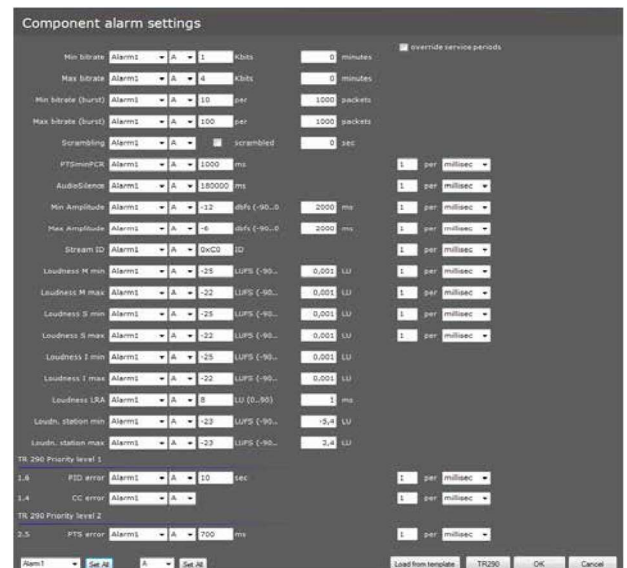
Component alarm settings

override service periods

| | | | | | | | | | |
|---|---|---|---|---|---|---|---|---|---|
| Min bitrate | Alarm1 | A | 1 | Kbits | 0 | minutes | | | |
| Max bitrate | Alarm1 | A | 4 | Kbits | 0 | minutes | | | |
| Min bitrate (burst) | Alarm1 | A | 10 | per | 1000 | packets | | | |
| Max bitrate (burst) | Alarm1 | A | 100 | per | 1000 | packets | | | |
| Scrambling | Alarm1 | A | | scrambled | 0 | sec | | | |
| PTSminPCR | Alarm1 | A | 1000 | ms | | | 1 | per | millisec |
| AudioSilence | Alarm1 | A | 180000 | ms | | | 1 | per | millisec |
| Min Amplitude | Alarm1 | A | -12 | dbfs (-90..0 | 2000 | ms | 1 | per | millisec |
| Max Amplitude | Alarm1 | A | -6 | dbfs (-90..0 | 2000 | ms | 1 | per | millisec |
| Stream ID | Alarm1 | A | 0xC0 | ID | | | 1 | per | millisec |
| Loudness M min | Alarm1 | A | -25 | LUFS (-90... | 0,001 | LU | 1 | per | millisec |
| Loudness M max | Alarm1 | A | -22 | LUFS (-90... | 0,001 | LU | 1 | per | millisec |
| Loudness S min | Alarm1 | A | -25 | LUFS (-90... | 0,001 | LU | 1 | per | millisec |
| Loudness S max | Alarm1 | A | -22 | LUFS (-90... | 0,001 | LU | 1 | per | millisec |
| Loudness I min | Alarm1 | A | -25 | LUFS (-90... | 0,001 | LU | | | |
| Loudness I max | Alarm1 | A | -22 | LUFS (-90... | 0,001 | LU | | | |
| Loudness LRA | Alarm1 | A | 8 | LU (0..90) | 1 | ms | | | |
| Loudn. station min | Alarm1 | A | -23 | LUFS (-90... | -5,4 | LU | | | |
| Loudn. station max | Alarm1 | A | -23 | LUFS (-90... | 2,4 | LU | | | |

TR 290 Priority level 1

1.6 PID error | Alarm1 | A | 10 | sec | 1 | per | millisec

1.4 CC error | Alarm1 | A | 1 | per | millisec

TR 290 Priority level 2

2.5 PTS error | Alarm1 | A | 700 | ms | 1 | per | millisec

Alarm1 Set All A Set All Load from template TR290 OK Cancel